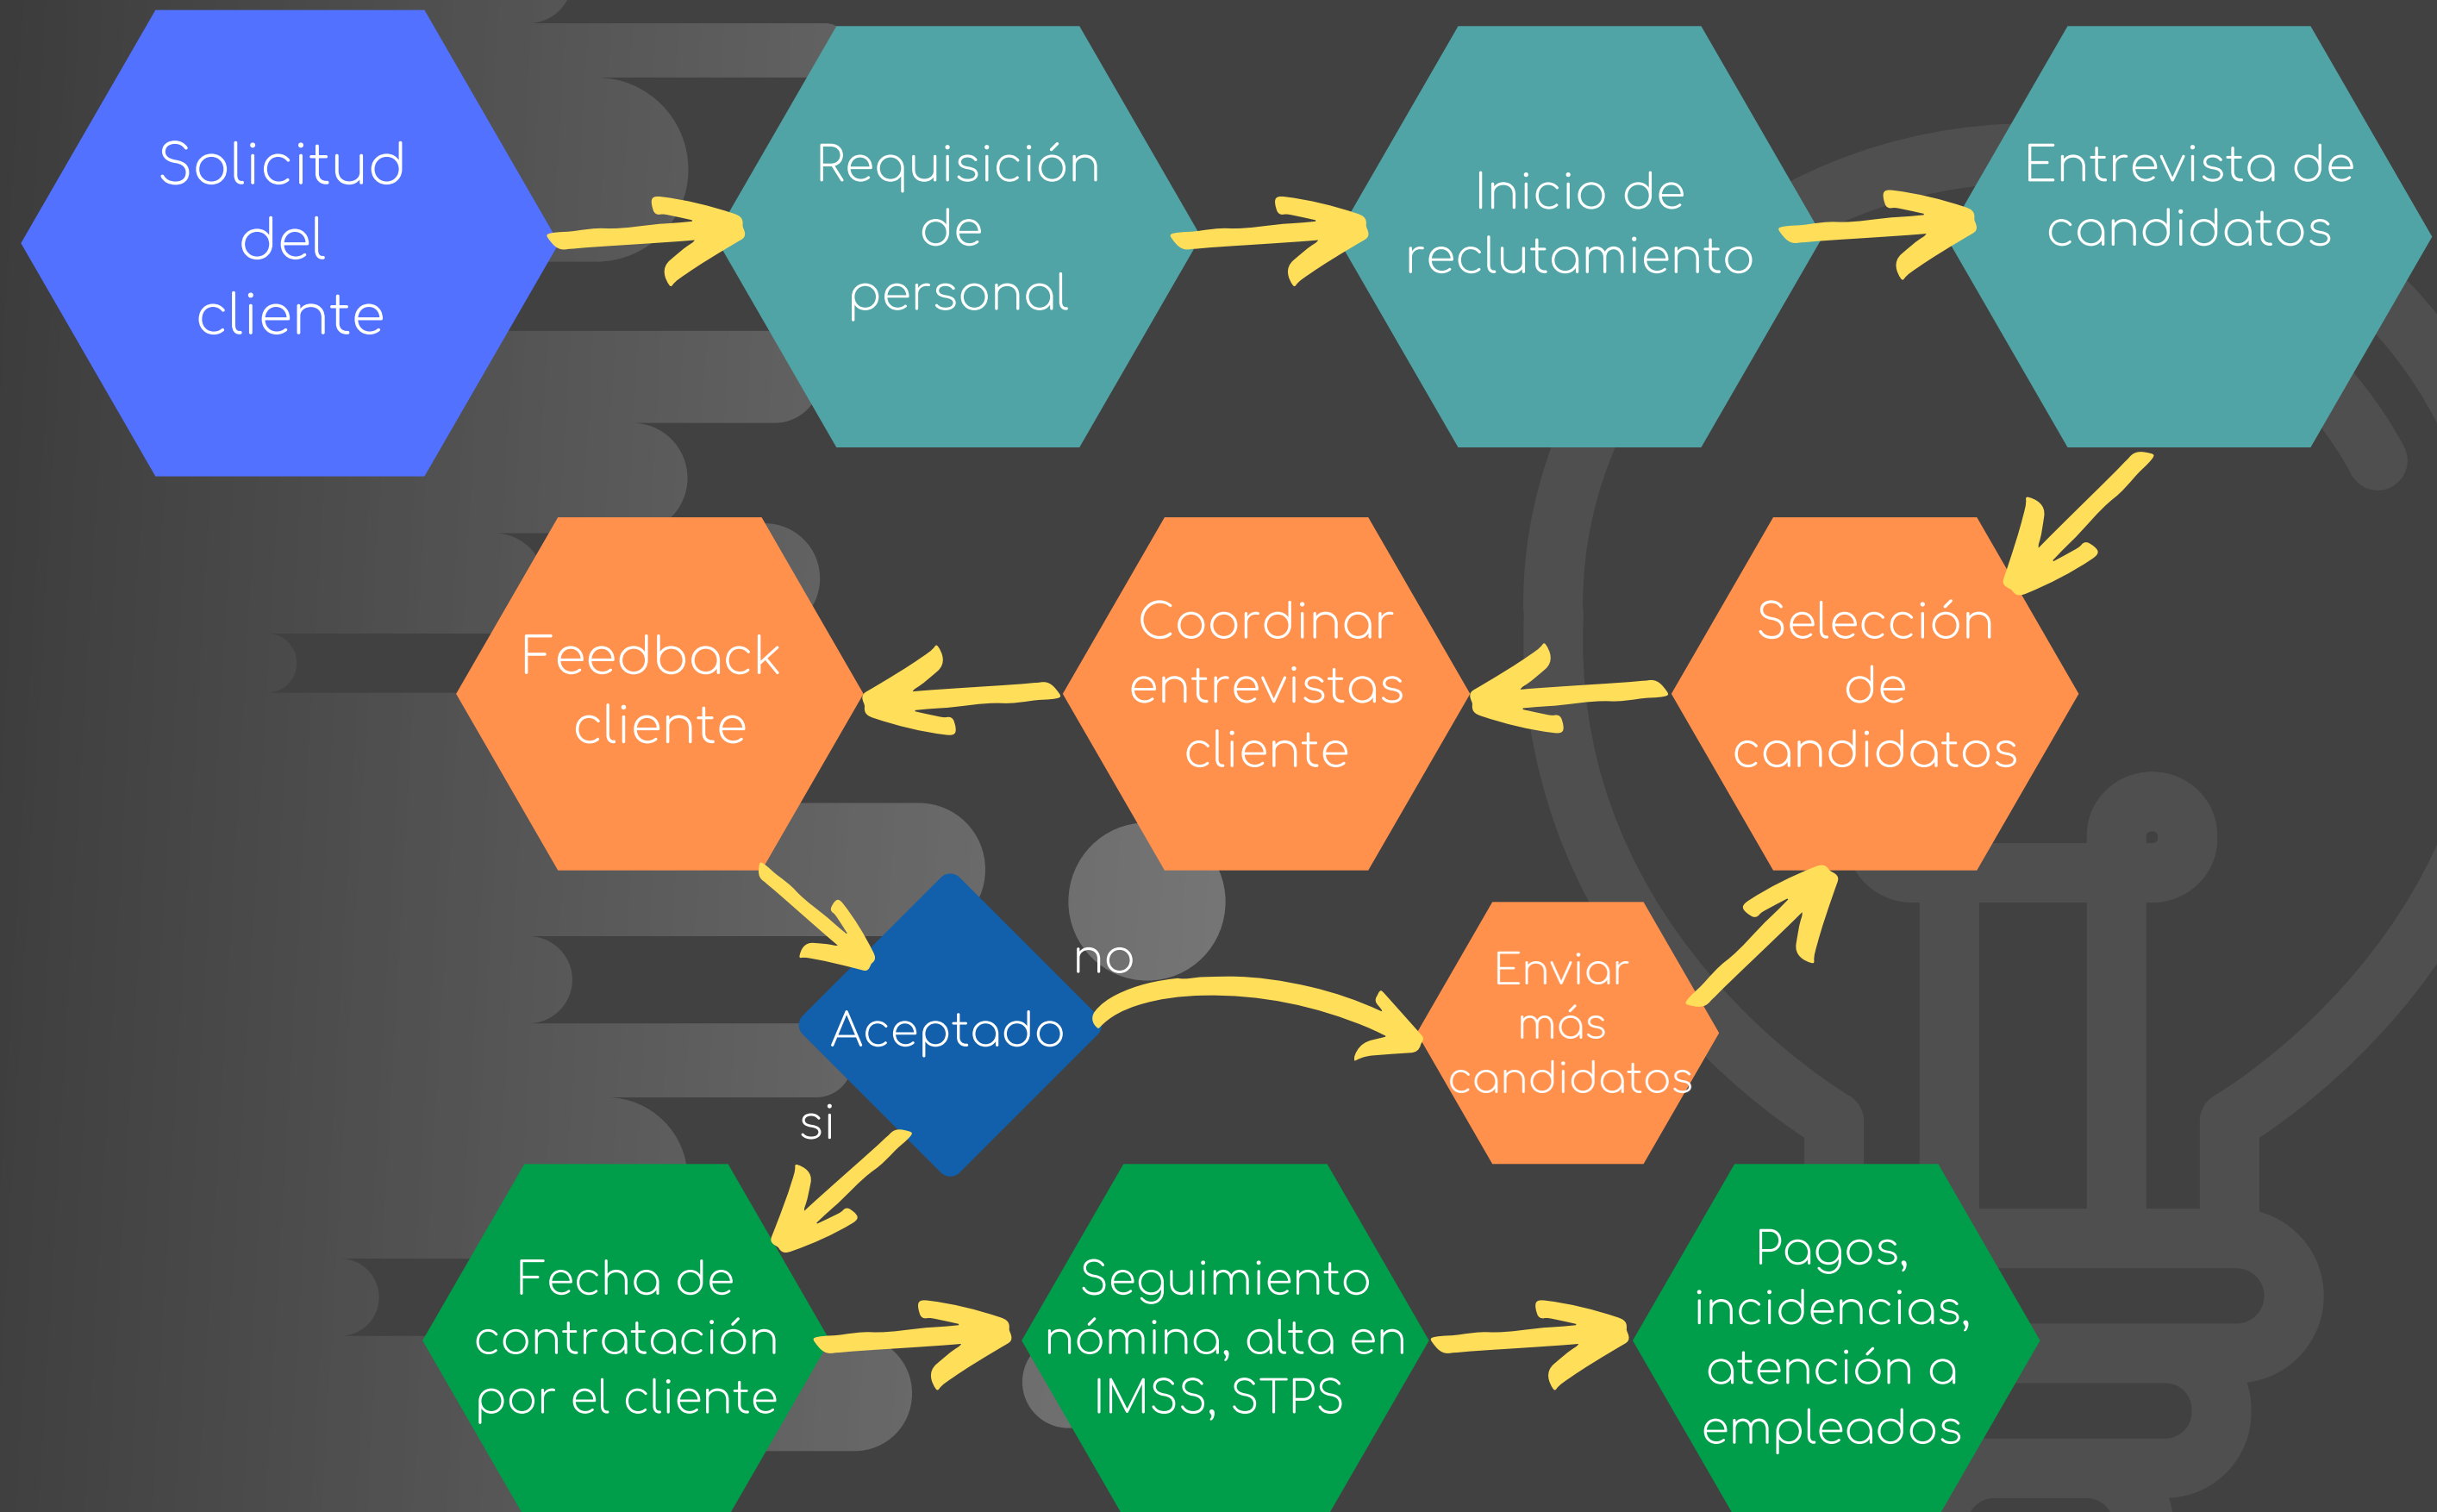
Solicitud del cliente

Requisición de personal

Inicio de reclutamiento

Entrevista de candidatos

Selección de candidatos

Coordinar entrevistas cliente

Feedback cliente

Aceptado

no

Enviar más candidatos

si

Fecha de contratación por el cliente

Seguimiento nómina, alta en IMSS, STPS

Pagos, incidencias, atención a empleados